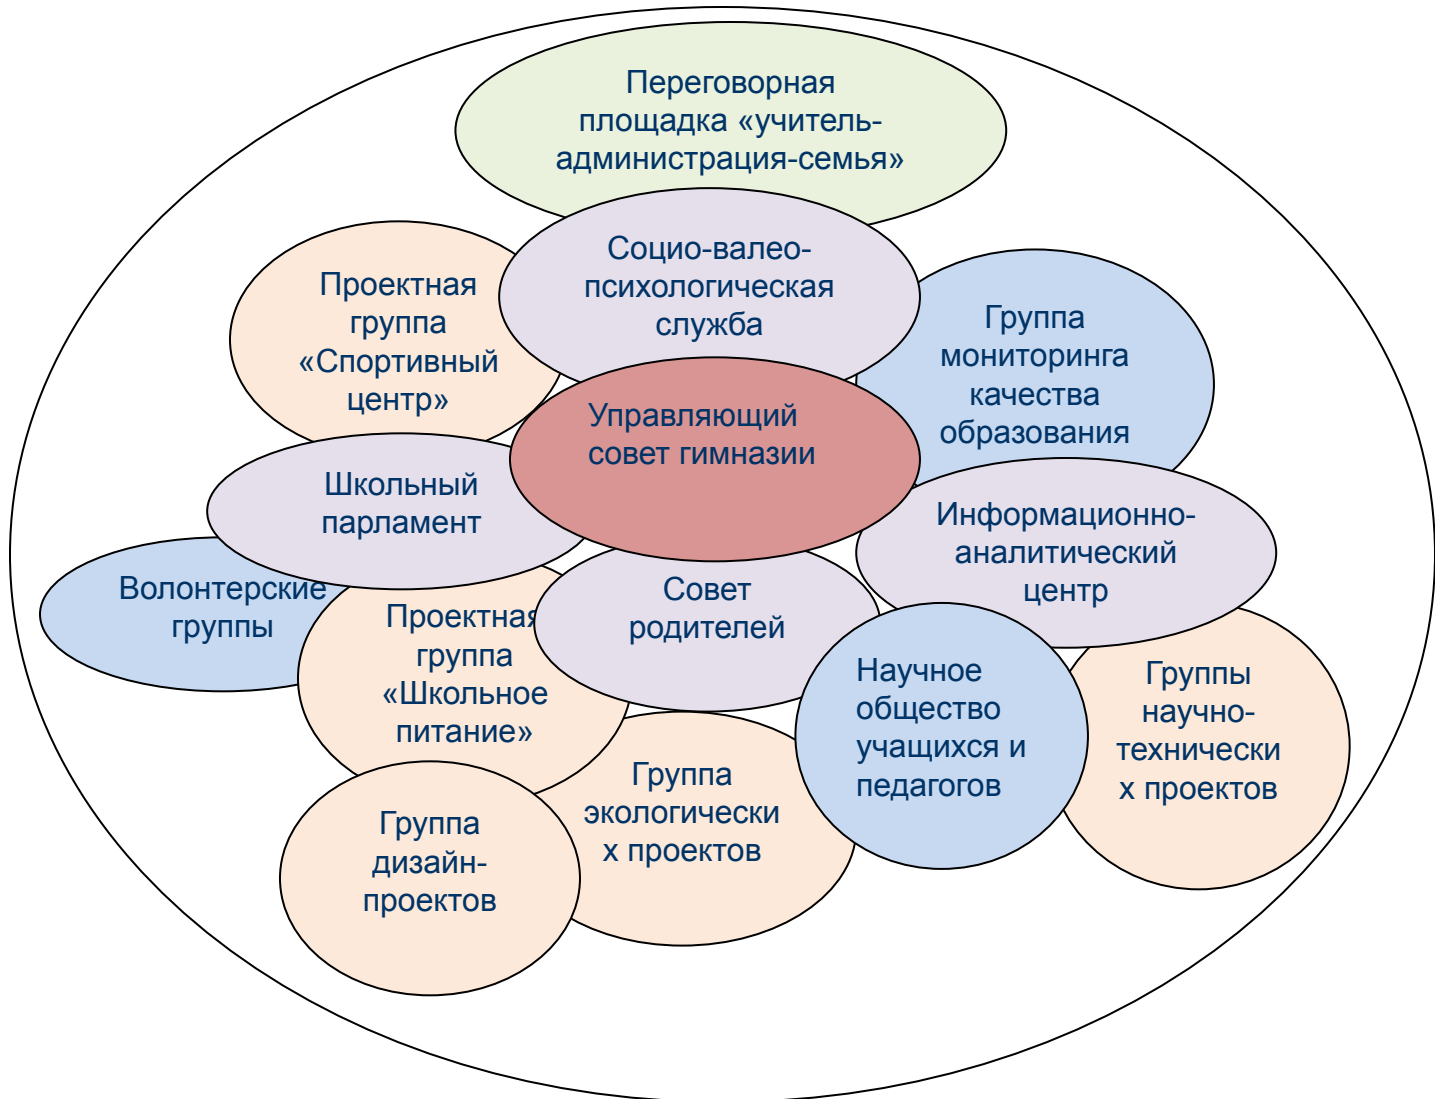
Переговорная площадка «учитель-администрация-семья»

Социо-валео-психологическая служба

Проектная группа «Спортивный центр»

Группа мониторинга качества образования

Управляющий совет гимназии

Школьный парламент

Информационно-аналитический центр

Волонтерские группы

Проектная группа «Школьное питание»

Совет родителей

Научное общество учащихся и педагогов

Группы научно-технически х проектов

Группа экологически х проектов

Группа дизайн-проектов